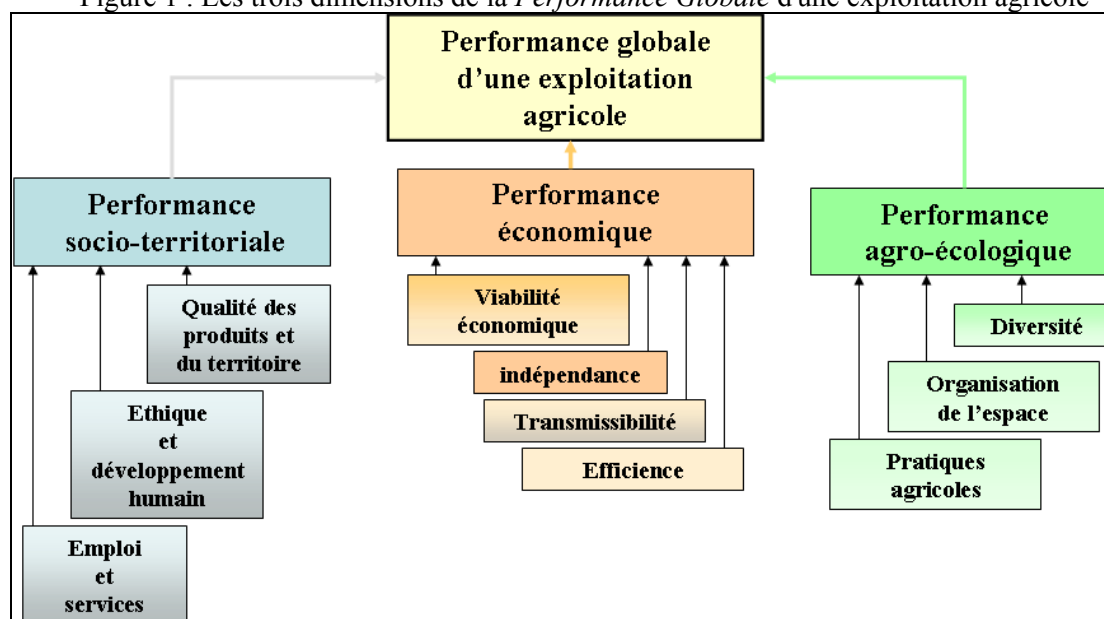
Figure 1 : Les trois dimensions de la *Performance Globale* d'une exploitation agricole

Performance globale d'une exploitation agricole

Performance socio-territoriale

Qualité des produits et du territoire

Ethique et développement humain

Emploi et services

Performance économique

Viabilité économique

indépendance

Transmissibilité

Efficience

Performance agro-écologique

Diversité

Organisation de l'espace

Pratiques agricoles